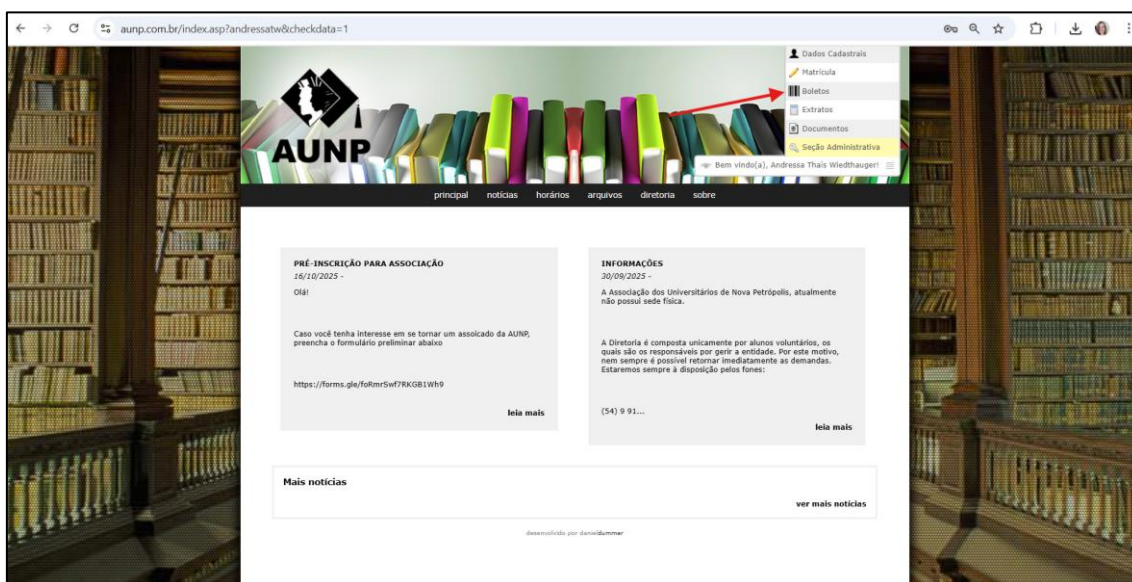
aunp.com.br/index.asp?andressatw&checkdata=1

Dados Cadastrais
Matrícula
Boletos
Extratos
Documentos
Seção Administrativa
Bem vindo(a), Andressa Thais Wiedthauger!

AUNP

principal notícias horários arquivos diretoria sobre

PRÉ-INSCRIÇÃO PARA ASSOCIAÇÃO
16/10/2025 -
Olá!

Caso você tenha interesse em se tornar um assoicado da AUNP, preencha o formulário preliminar abaixo

https://forms.gle/foRmrSwf7RKGB1Wh9

leia mais

INFORMAÇÕES
30/09/2025 -
A Associação dos Universitários de Nova Petrópolis, atualmente não possui sede física.

A Diretoria é composta unicamente por alunos voluntários, os quais são os responsáveis por gerir a entidade. Por este motivo, nem sempre é possível retornar imediatamente as demandas. Estaremos sempre à disposição pelos fones:

(54) 9 91...

leia mais

Mais notícias

ver mais notícias

desenvolvido por danieldummer